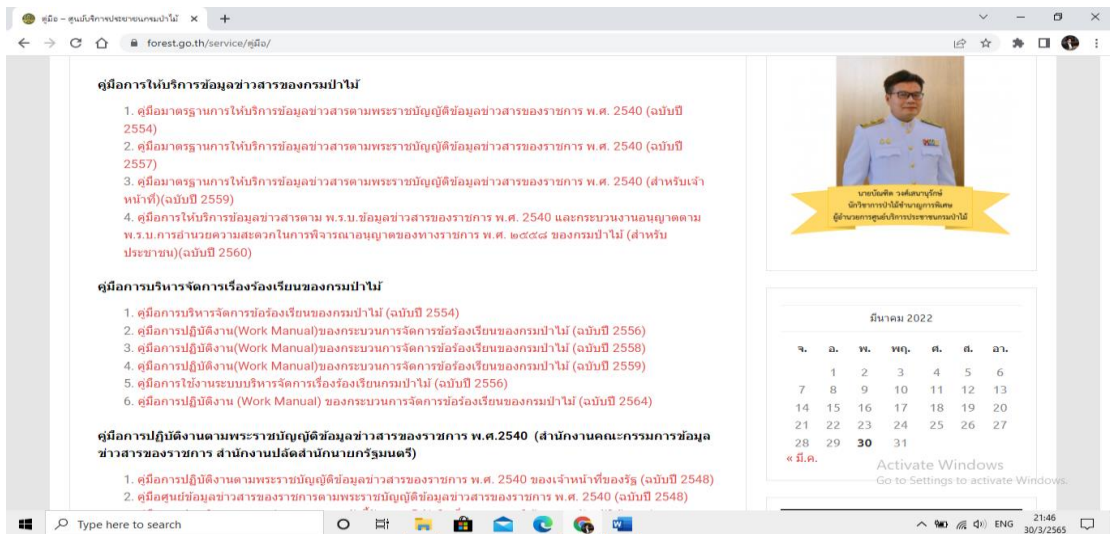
คู่มือ – ศูนย์บริการประชาชนกรมป่าไม้ ×

forest.go.th/service/คู่มือ/

คู่มือการให้บริการข้อมูลข่าวสารของกรมป่าไม้

1. คู่มือมาตรฐานการให้บริการข้อมูลข่าวสารตามพระราชบัญญัติข้อมูลข่าวสารของราชการ พ.ศ. 2540 (ฉบับปี 2554)
2. คู่มือมาตรฐานการให้บริการข้อมูลข่าวสารตามพระราชบัญญัติข้อมูลข่าวสารของราชการ พ.ศ. 2540 (ฉบับปี 2557)
3. คู่มือมาตรฐานการให้บริการข้อมูลข่าวสารตามพระราชบัญญัติข้อมูลข่าวสารของราชการ พ.ศ. 2540 (สำหรับเจ้าหน้าที่)(ฉบับปี 2559)
4. คู่มือการให้บริการข้อมูลข่าวสารตาม พ.ร.บ.ข้อมูลข่าวสารของราชการ พ.ศ. 2540 และกระบวนงานอนุญาตตาม พ.ร.บ.การอำนวยความสะดวกในการพิจารณาอนุญาตของทางราชการ พ.ศ. ๒๕๕๘ ของกรมป่าไม้ (สำหรับประชาชน)(ฉบับปี 2560)

คู่มือการบริหารจัดการเรื่องร้องเรียนของกรมป่าไม้

1. คู่มือการบริหารจัดการข้อร้องเรียนของกรมป่าไม้ (ฉบับปี 2554)
2. คู่มือการปฏิบัติงาน(Work Manual)ของกระบวนการจัดการข้อร้องเรียนของกรมป่าไม้ (ฉบับปี 2556)
3. คู่มือการปฏิบัติงาน(Work Manual)ของกระบวนการจัดการข้อร้องเรียนของกรมป่าไม้ (ฉบับปี 2558)
4. คู่มือการปฏิบัติงาน(Work Manual)ของกระบวนการจัดการข้อร้องเรียนของกรมป่าไม้ (ฉบับปี 2559)
5. คู่มือการใช้งานระบบบริหารจัดการเรื่องร้องเรียนกรมป่าไม้ (ฉบับปี 2556)
6. คู่มือการปฏิบัติงาน (Work Manual) ของกระบวนการจัดการข้อร้องเรียนของกรมป่าไม้ (ฉบับปี 2564)

คู่มือการปฏิบัติงานตามพระราชบัญญัติข้อมูลข่าวสารของราชการ พ.ศ.2540 (สำนักงานคณะกรรมการข้อมูลข่าวสารของราชการ สำนักงานปลัดสำนักนายกรัฐมนตรี)

1. คู่มือการปฏิบัติงานตามพระราชบัญญัติข้อมูลข่าวสารของราชการ พ.ศ. 2540 ของเจ้าหน้าที่ของรัฐ (ฉบับปี 2548)
2. คู่มือศูนย์ข้อมูลข่าวสารของราชการตามพระราชบัญญัติข้อมูลข่าวสารของราชการ พ.ศ. 2540 (ฉบับปี 2548)

นายบัณฑิต วงศ์สมานุรักษ์
นักวิชาการป่าไม้ชำนาญการพิเศษ
ผู้อำนวยการศูนย์บริการประชาชนกรมป่าไม้

มีนาคม 2022

| จ. | อ. | พ. | พฤ. | ศ. | ส. | อา. |
|---|---|---|---|---|---|---|
| | 1 | 2 | 3 | 4 | 5 | 6 |
| 7 | 8 | 9 | 10 | 11 | 12 | 13 |
| 14 | 15 | 16 | 17 | 18 | 19 | 20 |
| 21 | 22 | 23 | 24 | 25 | 26 | 27 |
| 28 | 29 | 30 | 31 | | | |

« มี.ค.

Activate Windows
Go to Settings to activate Windows.

Type here to search

ENG 21:46 30/3/2565